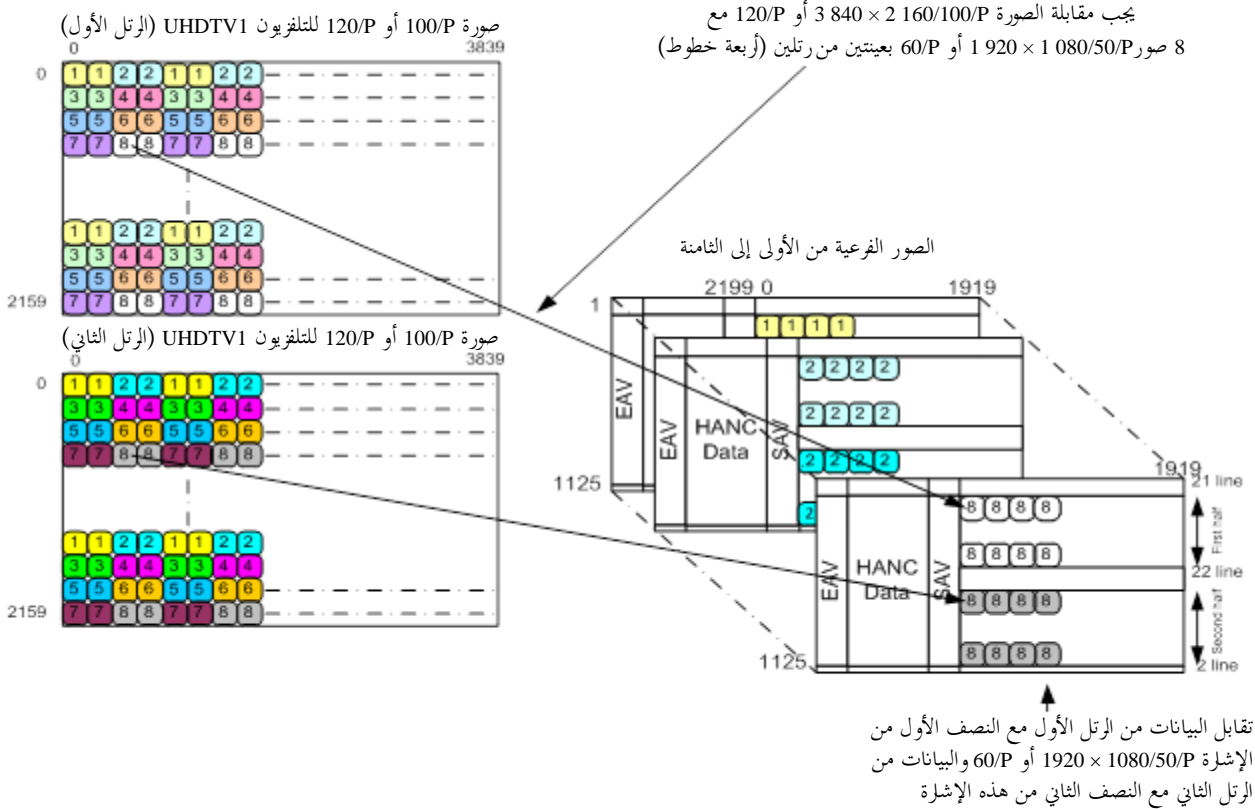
صورة 100/P أو 120/P للتلفزيون UHDTV1 (الرتل الأول)
0
3839
0
1 1 2 2 1 1 2 2
3 3 4 4 3 3 4 4
5 5 6 6 5 5 6 6
7 7 8 8 7 7 8 8
1 1 2 2 1 1 2 2
3 3 4 4 3 3 4 4
5 5 6 6 5 5 6 6
2159
7 7 8 8 7 7 8 8

يجب مقابلة الصورة 160/100/P 2 × 840 3 أو 120/P مع 8 صور080/50/P 1 × 920 1 أو 60/P بعينتين من رتلين (أربعة خطوط)

الصور الفرعية من الأولى إلى الثامنة

صورة 100/P أو 120/P للتلفزيون UHDTV1 (الرتل الثاني)
0
3839
0
1 1 2 2 1 1 2 2
3 3 4 4 3 3 4 4
5 5 6 6 5 5 6 6
7 7 8 8 7 7 8 8
1 1 2 2 1 1 2 2
3 3 4 4 3 3 4 4
5 5 6 6 5 5 6 6
2159
7 7 8 8 7 7 8 8

1
2199 0
1919
1 1 1 1
EAV
EAV
HANC Data
SAV
2 2 2 2
2 2 2 2
2 2 2 2
1125
1919
21 line
8 8 8 8
First half
8 8 8 8
22 line
EAV
HANC Data
SAV
8 8 8 8
Second half
8 8 8 8
1125
2 line

تقابل البيانات من الرتل الأول مع النصف الأول من الإشارة 1080/50/P × 1920 أو 60/P والبيانات من الرتل الثاني مع النصف الثاني من هذه الإشارة